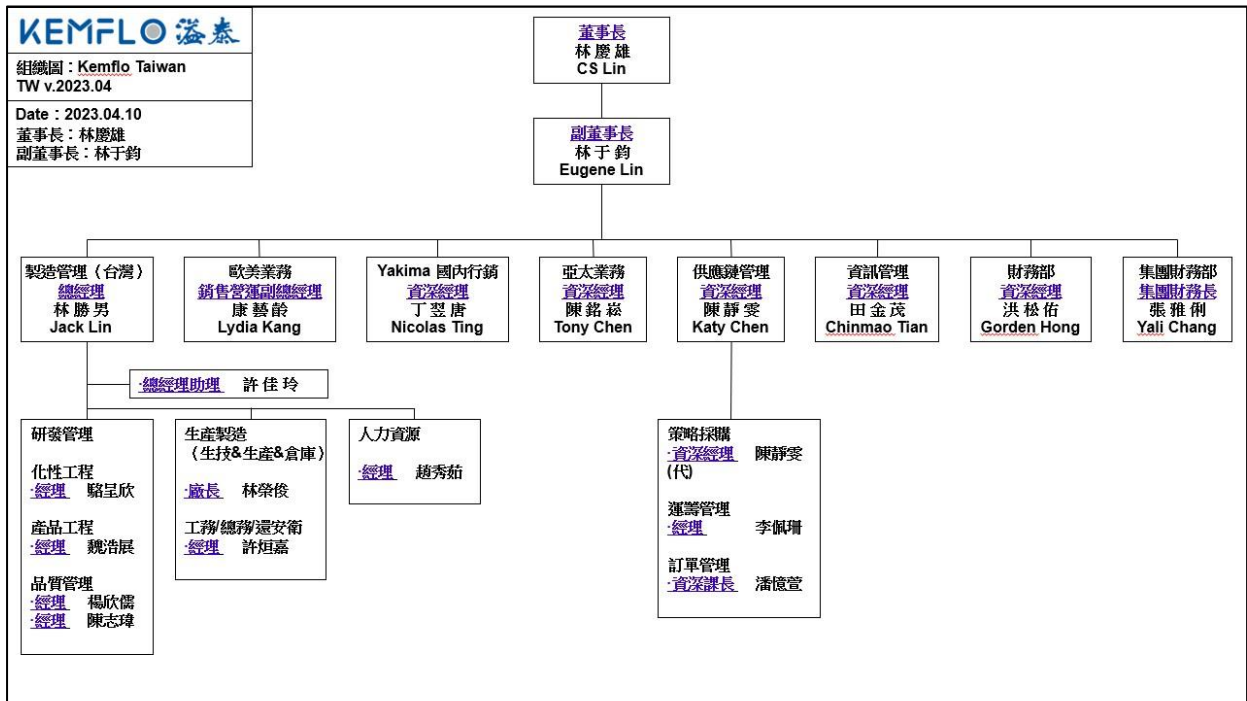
KEMFLO 滏泰

組織圖：Kemflo Taiwan
TW v.2023.04

Date：2023.04.10
董事長：林慶雄
副董事長：林于鈞

董事長
林慶雄
CS Lin

副董事長
林于鈞
Eugene Lin

製造管理（台灣）
總經理
林勝男
Jack Lin

歐美業務
銷售營運副總經理
康藝齡
Lydia Kang

Yakima 國內行銷
資深經理
丁翌唐
Nicolas Ting

亞太業務
資深經理
陳銘崧
Tony Chen

供應鏈管理
資深經理
陳靜雯
Katy Chen

資訊管理
資深經理
田金茂
Chinmao Tian

財務部
資深經理
洪松佑
Gorden Hong

集團財務部
集團財務長
張雅俐
Yali Chang

·總經理助理　許佳玲

研發管理

化性工程
·經理　駱呈欣

產品工程
·經理　魏浩展

品質管理
·經理　楊欣儒
·經理　陳志瑋

生產製造
（生技&生產&倉庫）

·廠長　林榮俊

工務/總務/環安衛
·經理　許烜嘉

人力資源

·經理　趙秀茹

策略採購
·資深經理　陳靜雯
(代)

運籌管理
·經理　李佩珊

訂單管理
·資深課長　潘憶萱